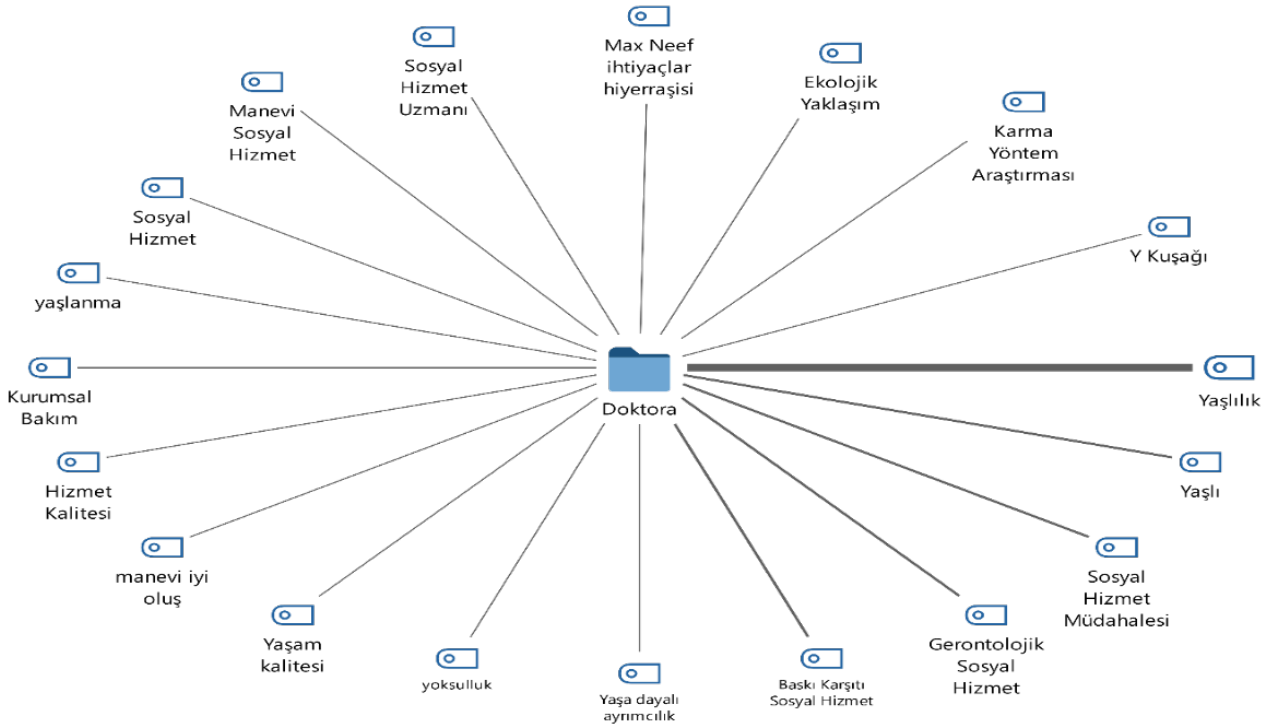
Max Neef ihtiyaçlar hiyerraşisi

Sosyal Hizmet Uzmanı

Ekolojik Yaklaşım

Manevi Sosyal Hizmet

Karma Yöntem Araştırması

Sosyal Hizmet

Y Kuşağı

yaşlanma

Kurumsal Bakım

Doktora

Yaşlılık

Hizmet Kalitesi

Yaşlı

manevi iyi oluş

Sosyal Hizmet Müdahalesi

Yaşam kalitesi

Gerontolojik Sosyal Hizmet

yoksulluk

Yaşa dayalı ayrımcılık

Baskı Karşıtı Sosyal Hizmet